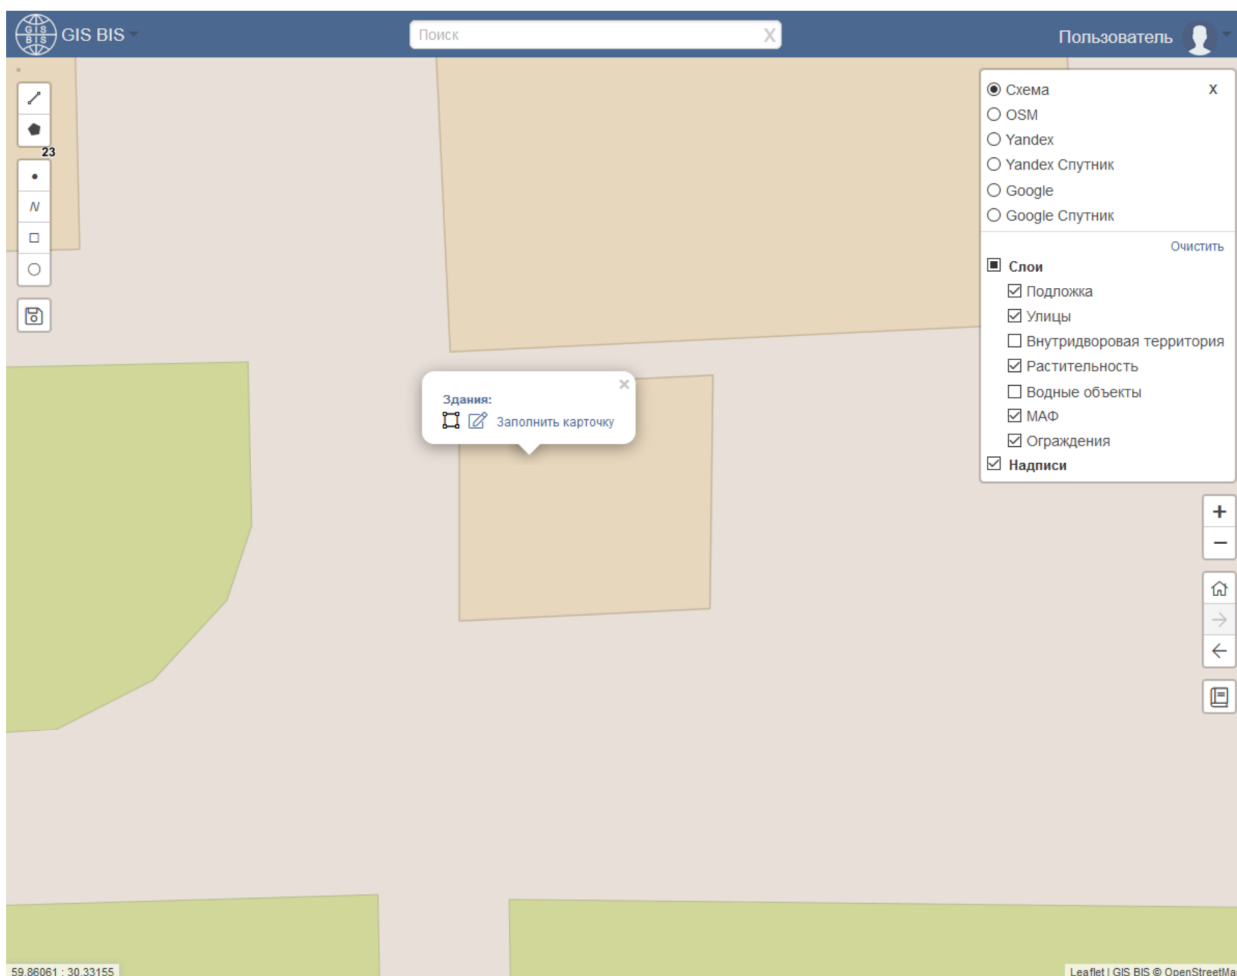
GIS BIS

Поиск

Пользователь

23

N

Здания:

Заполнить карточку

Схема
OSM
Yandex
Yandex Спутник
Google
Google Спутник

Очистить

Слои
Подложка
Улицы
Внутридворовая территория
Растительность
Водные объекты
МАФ
Ограждения
Надписи

+
−

59.86061 : 30.33155

Leaflet | GIS BIS © OpenStreetMa